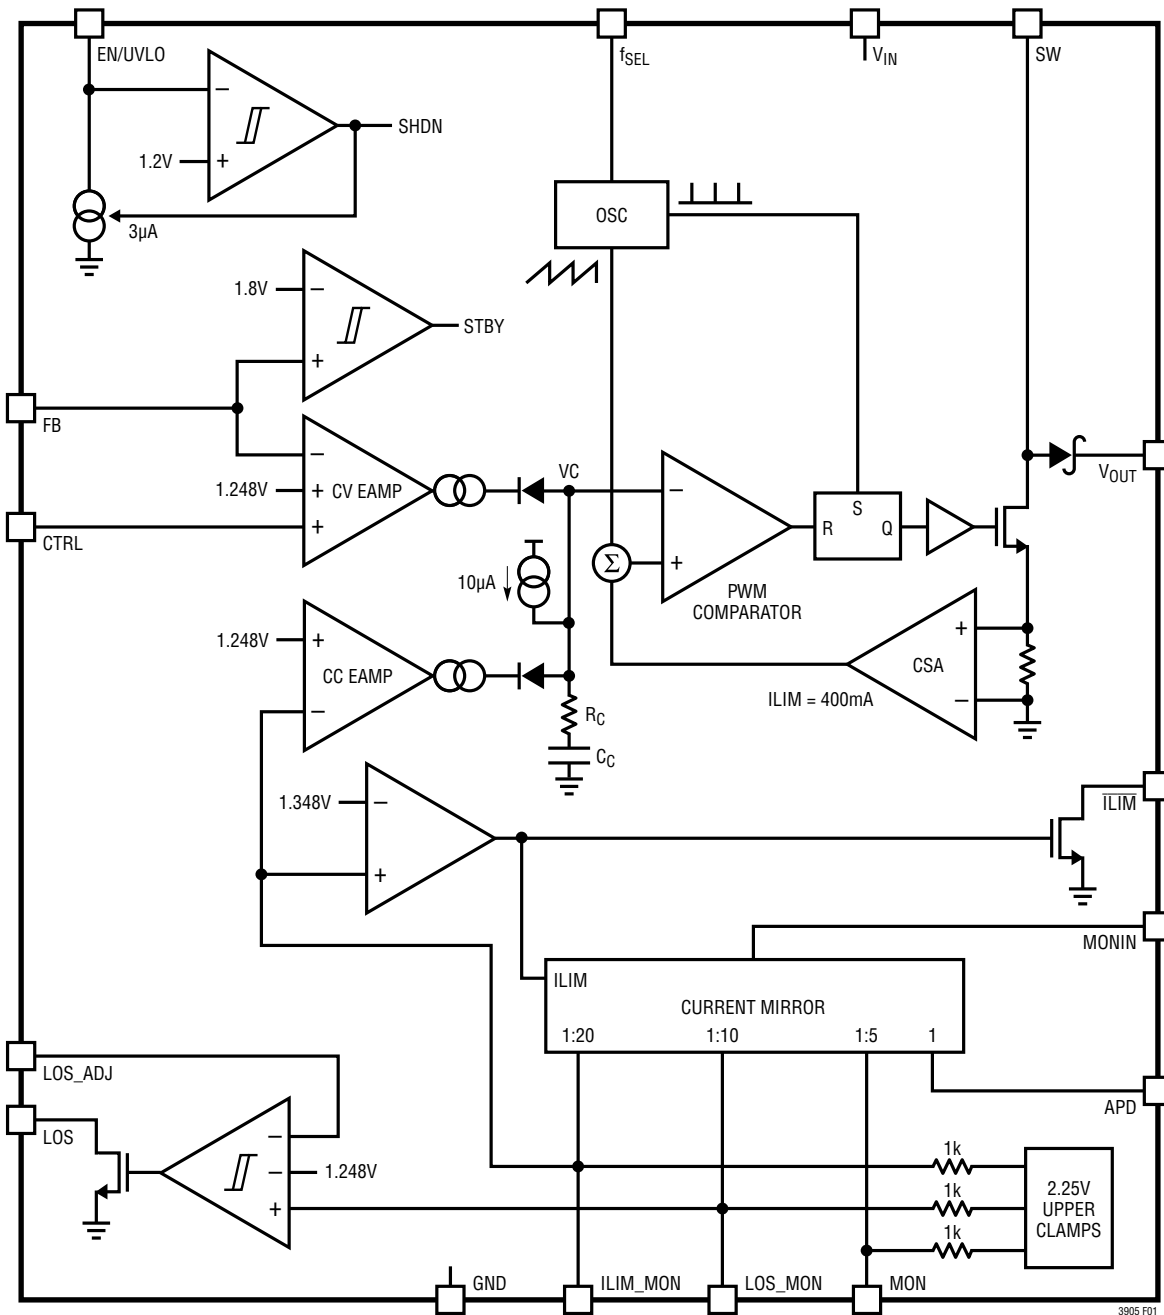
EN/UVLO
$f_{SEL}$
$V_{IN}$
SW
–
+
1.2V
SHDN
3μA
OSC
1.8V
–
+
STBY
FB
–
+
+
1.248V
CV EAMP
CTRL
VC
–
+
PWM COMPARATOR
S
R
Q
$V_{OUT}$
10μA
1.248V
+
–
CC EAMP
$R_C$
$C_C$
CSA
+
–
ILIM = 400mA
1.348V
–
+
$\overline{ILIM}$
MONIN
ILIM
CURRENT MIRROR
1:20
1:10
1:5
1
LOS_ADJ
APD
LOS
–
–
+
1.248V
1k
1k
1k
2.25V UPPER CLAMPS
GND
ILIM_MON
LOS_MON
MON
3905 F01